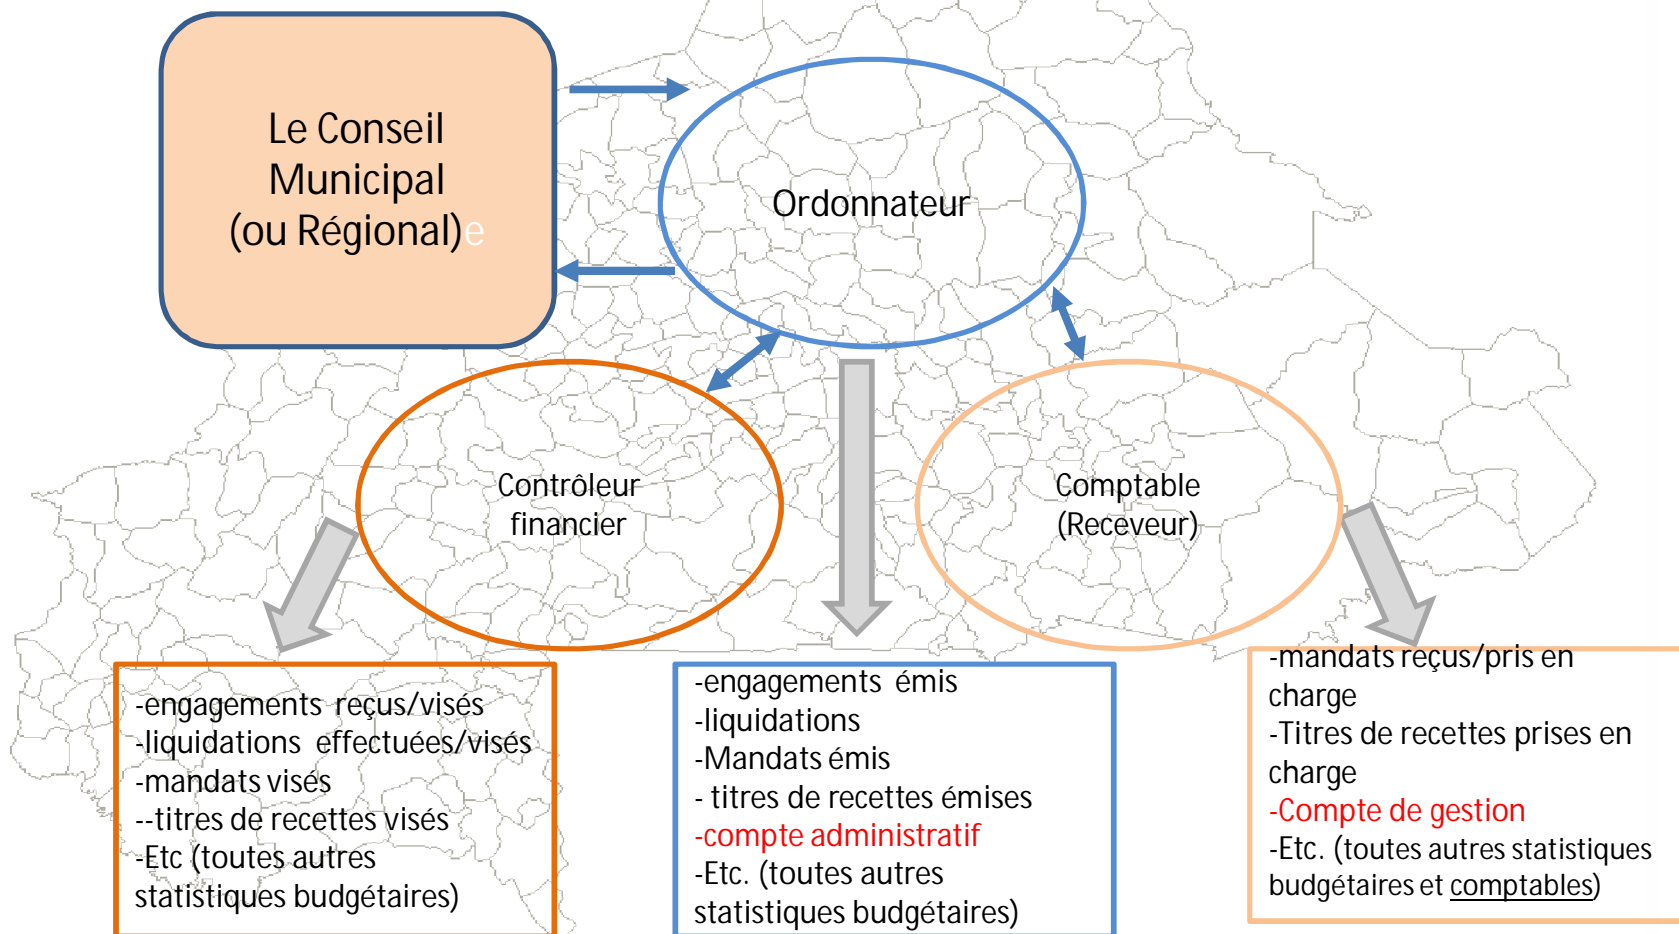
Le Conseil Municipal (ou Régional)e

Ordonnateur

Contrôleur financier

Comptable (Receveur)

-engagements reçus/visés
-liquidations effectuées/visés
-mandats visés
--titres de recettes visés
-Etc (toutes autres statistiques budgétaires)

-engagements émis
-liquidations
-Mandats émis
- titres de recettes émises
-compte administratif
-Etc. (toutes autres statistiques budgétaires)

-mandats reçus/pris en charge
-Titres de recettes prises en charge
-Compte de gestion
-Etc. (toutes autres statistiques budgétaires et comptables)